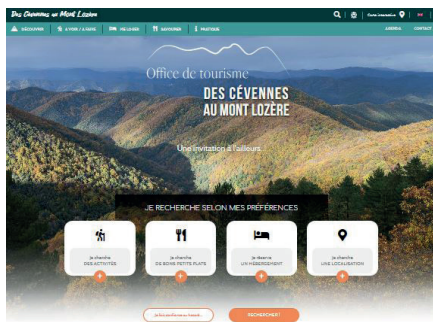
Des Cévennes au Mont Lozère

DÉCOUVRIR · À VOIR / À FAIRE · SE LOGER · SAVOURER · PRATIQUE · AGENDA · CONTACT

Office de tourisme

DES CÉVENNES AU MONT LOZÈRE

Une invitation à l'ailleurs...

JE RECHERCHE SELON MES PRÉFÉRENCES

Je cherche DES ACTIVITÉS

Je cherche DE BONS PETITS PLATS

Je cherche UN HÉBERGEMENT

Je cherche UNE LOCALISATION

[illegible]

RECHERCHER